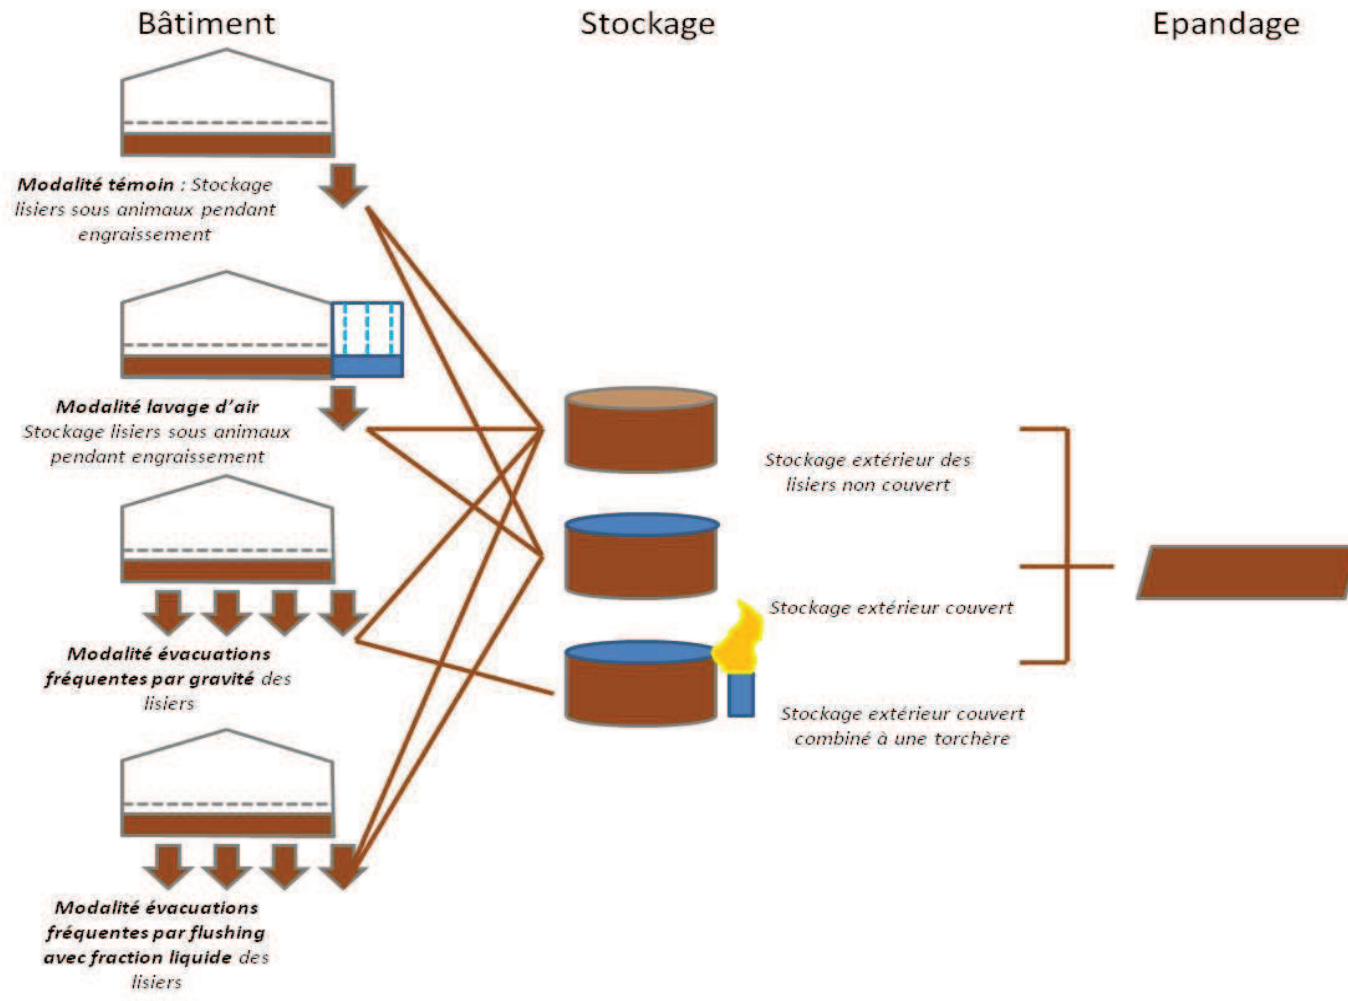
Bâtiment

Stockage

Epandage

**Modalité témoin** : Stockage lisiers sous animaux pendant engraissement

**Modalité lavage d'air** Stockage lisiers sous animaux pendant engraissement

**Modalité évacuations fréquentes par gravité** des lisiers

**Modalité évacuations fréquentes par flushing avec fraction liquide** des lisiers

Stockage extérieur des lisiers non couvert

Stockage extérieur couvert

Stockage extérieur couvert combiné à une torchère